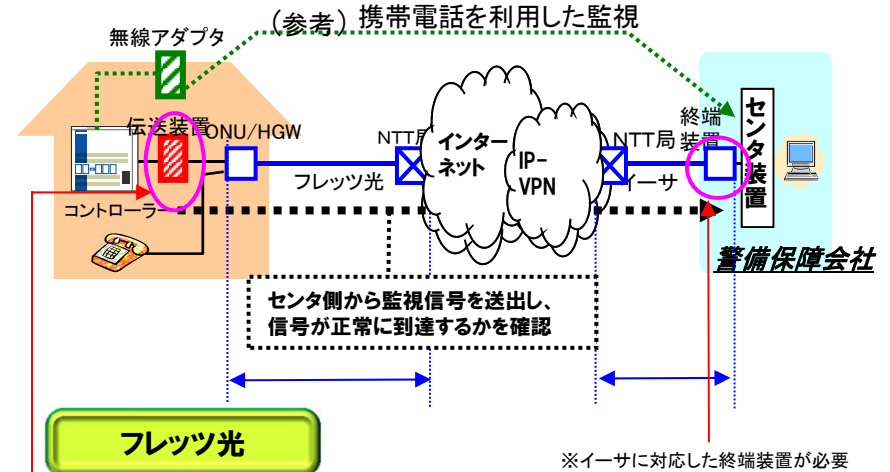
(参考) 携帯電話を利用した監視

無線アダプタ

伝送装置 ONU/HGW

NTT局

インターネット

IP-VPN

NTT局

終端装置

センタ装置

フレッツ光

イーサ

コントローラー

警備保障会社

センタ側から監視信号を送出し、信号が正常に到達するかを確認

フレッツ光

※イーサに対応した終端装置が必要